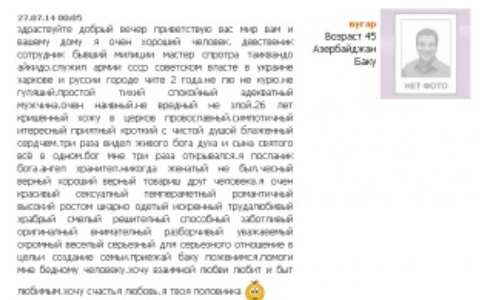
27.07.14 08:05
здраствуйте добрый вечор приветствую вас мир вам и вашему дому я очен хороший человек. девственик сотрудник бывший милиции мастер спорта таеквандо айкидо.служил армии ссср советском власте в украине харкове и руссии городе чите 2 года.не пю не курю.не гуляшей.простой тихий спокойный адекватный мужчина.очень наивный.не вредный не злой.26 лет крищенный хожу в церкое провославный.симпотичный итересный приятный кроткий с чистой душой блаженный сердцем.три раза видел живого бога духа и сына святого всё в одном.бог мне три раза открывался.я посланик бога.ангел хранител.никогда женатый не был.честный верный хороший верный товарищ друг человека.я очен красивый сексуалный темпераментный романтичный высокий ростом шкарно одетый искренный трудалюбивый храбрый смелый решителный способный заботливый оригиналный внимателный разборчивый уважаемый скромный веселый серьезный для серьезного отношение в целях создание семьи.приежай баку поженимся.помоги мне бедному человеку.хочу взаимной любви любит и быт любимым.хочу счастья любовь.я твоя половинка

вугар
Возраст 45
Азербайджан
Баку

НЕТ ФОТО